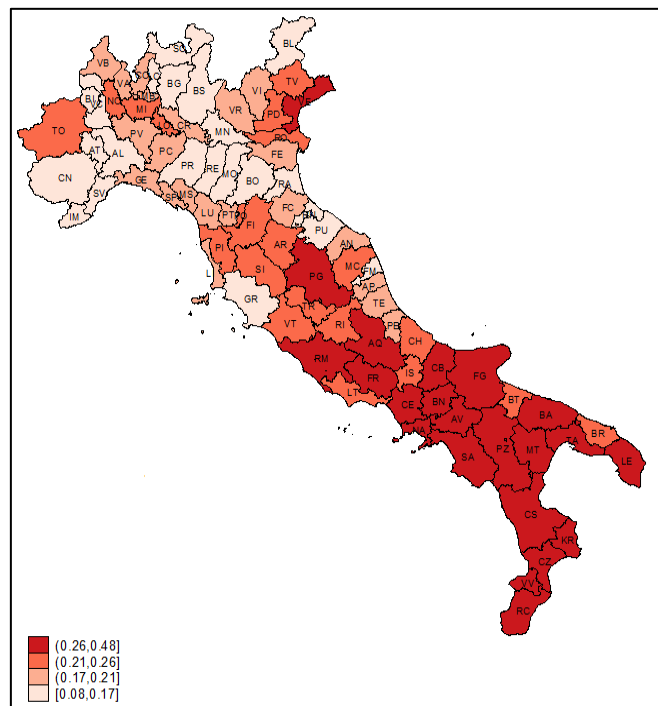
SO
BL
VB
CO
BG
BS
TV
VA
LC
VI
BI
NO
MI
MB
VR
PD
TO
PV
CR
MN
RO
AT
AL
PC
FE
CN
SV
GE
PR
RE
MO
BO
RA
SP
MS
FC
IM
LU
PT
PO
FI
RN
PU
PI
AR
AN
LI
SI
PG
MC
FM
AP
GR
TE
VT
RI
PE
AQ
CH
RM
IS
CB
FG
FR
LT
CE
BN
BT
AV
BA
BR
SA
PZ
MT
TA
LE
CS
KR
CZ
VV
RC
(0.26,0.48]
(0.21,0.26]
(0.17,0.21]
[0.08,0.17]